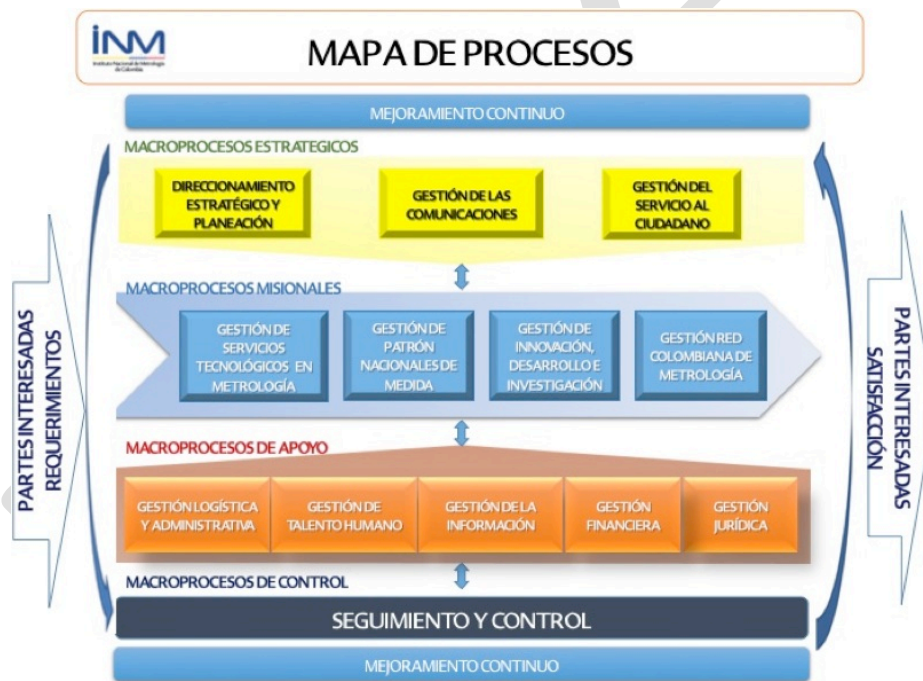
INM
Instituto Nacional de Metrología de Colombia

MAPA DE PROCESOS

MEJORAMIENTO CONTINUO

MACROPROCESOS ESTRATEGICOS

DIRECCIONAMIENTO ESTRATÉGICO Y PLANEACIÓN

GESTIÓN DE LAS COMUNICACIONES

GESTIÓN DEL SERVICIO AL CIUDADANO

MACROPROCESOS MISIONALES

GESTIÓN DE SERVICIOS TECNOLÓGICOS EN METROLOGÍA

GESTIÓN DE PATRÓN NACIONALES DE MEDIDA

GESTIÓN DE INNOVACIÓN, DESARROLLO E INVESTIGACIÓN

GESTIÓN RED COLOMBIANA DE METROLOGÍA

MACROPROCESOS DE APOYO

GESTIÓN LOGÍSTICA Y ADMINISTRATIVA

GESTIÓN DE TALENTO HUMANO

GESTIÓN DE LA INFORMACIÓN

GESTIÓN FINANCIERA

GESTIÓN JURÍDICA

MACROPROCESOS DE CONTROL

SEGUIMIENTO Y CONTROL

MEJORAMIENTO CONTINUO

PARTES INTERESADAS REQUERIMIENTOS

PARTES INTERESADAS SATISFACCIÓN